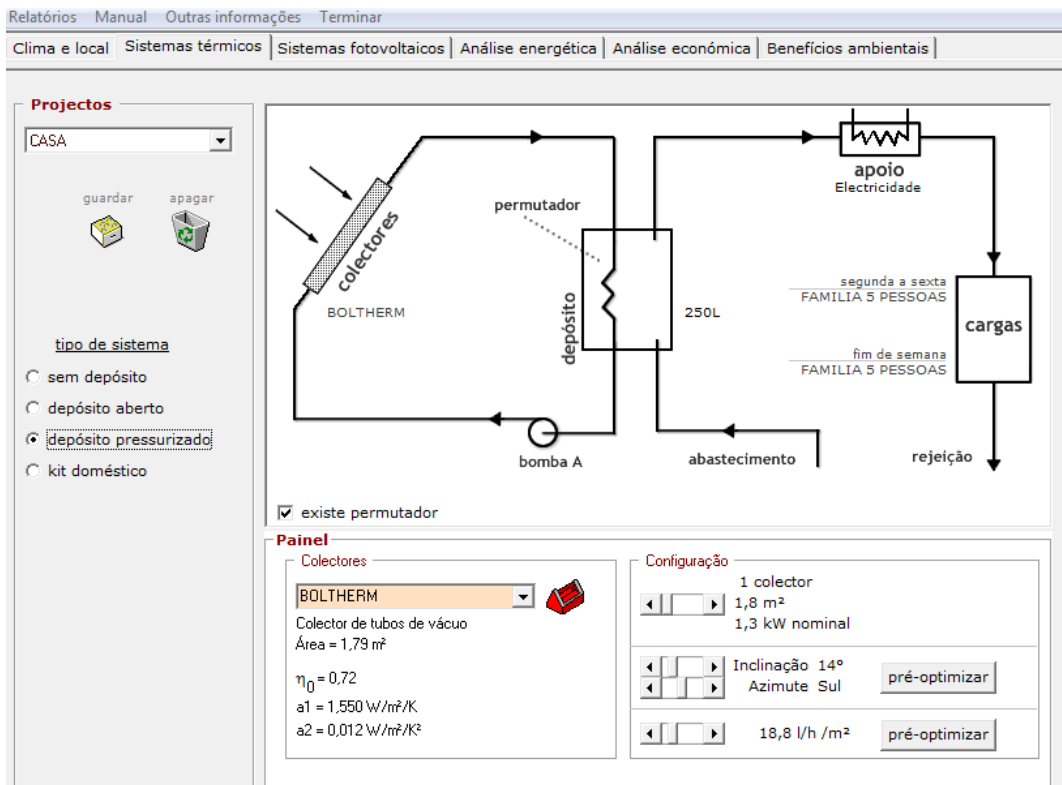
Relatórios Manual Outras informações Terminar

Clima e local | Sistemas térmicos | Sistemas fotovoltaicos | Análise energética | Análise económica | Benefícios ambientais

Projectos

CASA

guardar apagar

tipo de sistema

sem depósito

depósito aberto

depósito pressurizado

kit doméstico

colectores

BOLTHERM

permutador

depósito

250L

apoio
Electricidade

segunda a sexta
FAMILIA 5 PESSOAS

cargas

fim de semana
FAMILIA 5 PESSOAS

bomba A

abastecimento

rejeição

existe permutador

Painel

Colectores

BOLTHERM

Colector de tubos de vácuo
Área = 1,79 m²

$\eta_0$ = 0,72
a1 = 1,550 W/m²/K
a2 = 0,012 W/m²/K²

Configuração

1 colector
1,8 m²
1,3 kW nominal

Inclinação 14°
Azimute Sul

pré-optimizar

18,8 l/h /m²

pré-optimizar